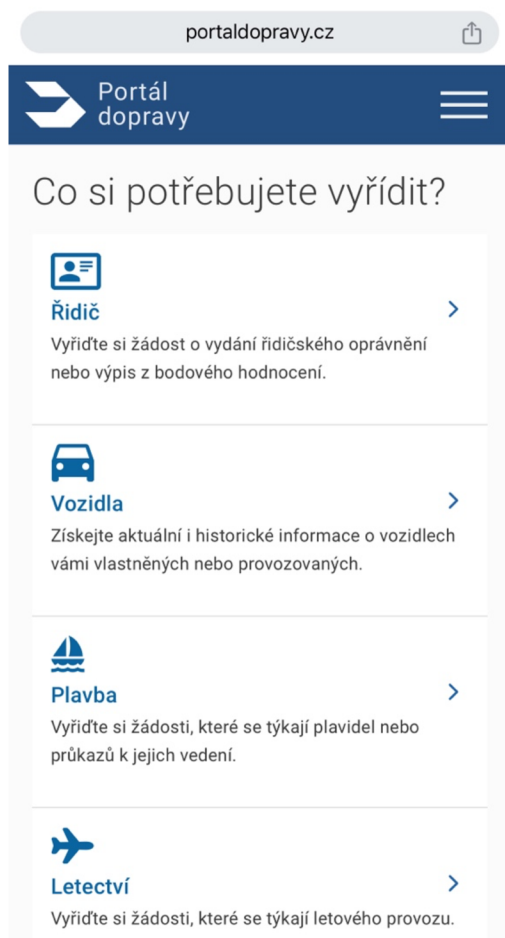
portaldopravy.cz

Portál dopravy

Co si potřebujete vyřídit?

Řidič
Vyřiďte si žádost o vydání řidičského oprávnění nebo výpis z bodového hodnocení.

Vozidla
Získejte aktuální i historické informace o vozidlech vámi vlastněných nebo provozovaných.

Plavba
Vyřiďte si žádosti, které se týkají plavidel nebo průkazů k jejich vedení.

Letectví
Vyřiďte si žádosti, které se týkají letového provozu.